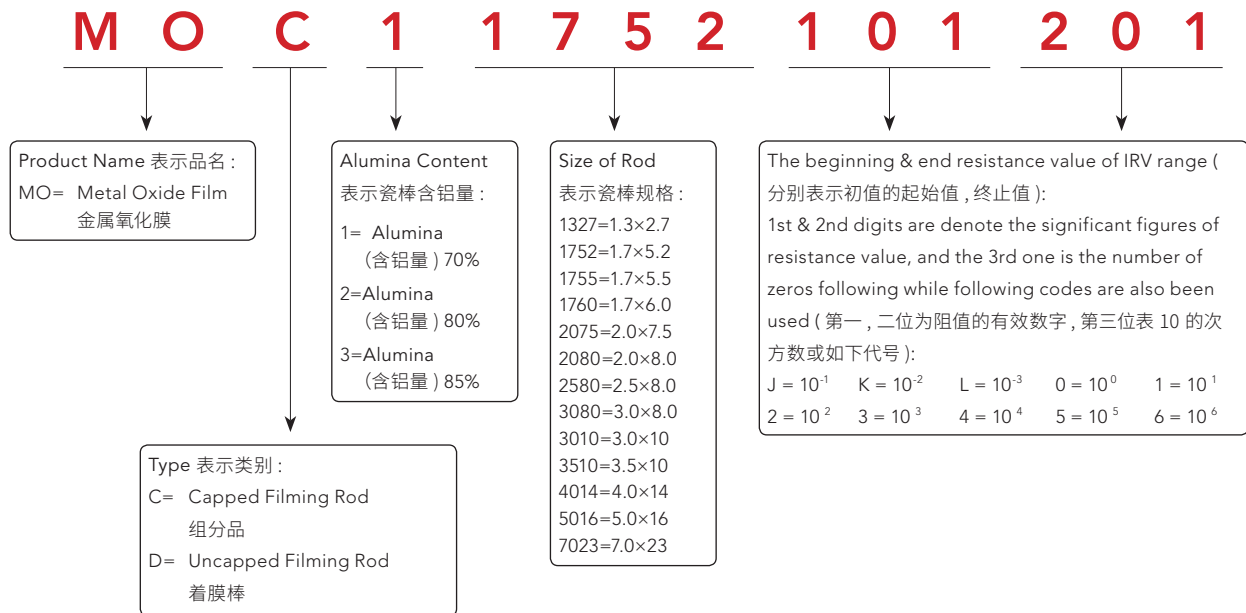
M O C 1 1 7 5 2 1 0 1 2 0 1

Product Name 表示品名 :
MO= Metal Oxide Film
金属氧化膜

Type 表示类别 :
C= Capped Filming Rod
组分品
D= Uncapped Filming Rod
着膜棒

Alumina Content
表示瓷棒含铝量 :
1= Alumina
(含铝量 ) 70%
2=Alumina
(含铝量 ) 80%
3=Alumina
(含铝量 ) 85%

Size of Rod
表示瓷棒规格 :
1327=1.3×2.7
1752=1.7×5.2
1755=1.7×5.5
1760=1.7×6.0
2075=2.0×7.5
2080=2.0×8.0
2580=2.5×8.0
3080=3.0×8.0
3010=3.0×10
3510=3.5×10
4014=4.0×14
5016=5.0×16
7023=7.0×23

The beginning & end resistance value of IRV range ( 分别表示初值的起始值 , 终止值 ):
1st & 2nd digits are denote the significant figures of resistance value, and the 3rd one is the number of zeros following while following codes are also been used ( 第一 , 二位为阻值的有效数字 , 第三位表 10 的次方数或如下代号 ):
J = $10^{-1}$ K = $10^{-2}$ L = $10^{-3}$ 0 = $10^{0}$ 1 = $10^{1}$
2 = $10^{2}$ 3 = $10^{3}$ 4 = $10^{4}$ 5 = $10^{5}$ 6 = $10^{6}$